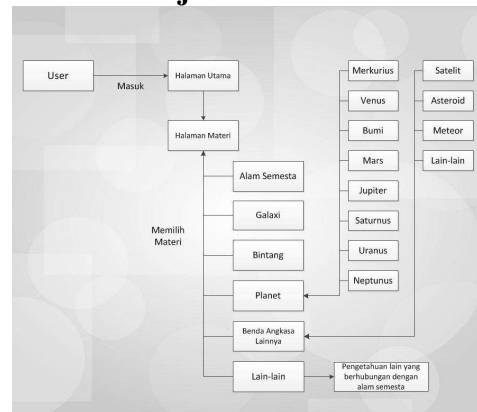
User

Masuk

Halaman Utama

Halaman Materi

Memilih Materi

Alam Semesta

Galaxi

Bintang

Planet

Benda Angkasa Lainnya

Lain-lain

Pengetahuan lain yang berhubungan dengan alam semesta

Merkurius

Venus

Bumi

Mars

Jupiter

Saturnus

Uranus

Neptunus

Satelit

Asteroid

Meteor

Lain-lain